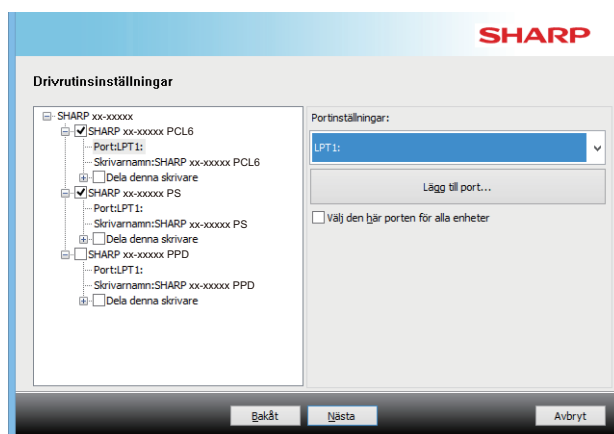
SHARP

Drivrutinsinställningar

SHARP xx-xxxxx
SHARP xx-xxxxx PCL6
Port:LPT1:
Skrivarnamn:SHARP xx-xxxxx PCL6
Dela denna skrivare
SHARP xx-xxxxx PS
Port:LPT1:
Skrivarnamn:SHARP xx-xxxxx PS
Dela denna skrivare
SHARP xx-xxxxx PPD
Port:LPT1:
Skrivarnamn:SHARP xx-xxxxx PPD
Dela denna skrivare

Portinställningar:
LPT1:
Lägg till port...
Välj den här porten för alla enheter

Bakåt
Nästa
Avbryt